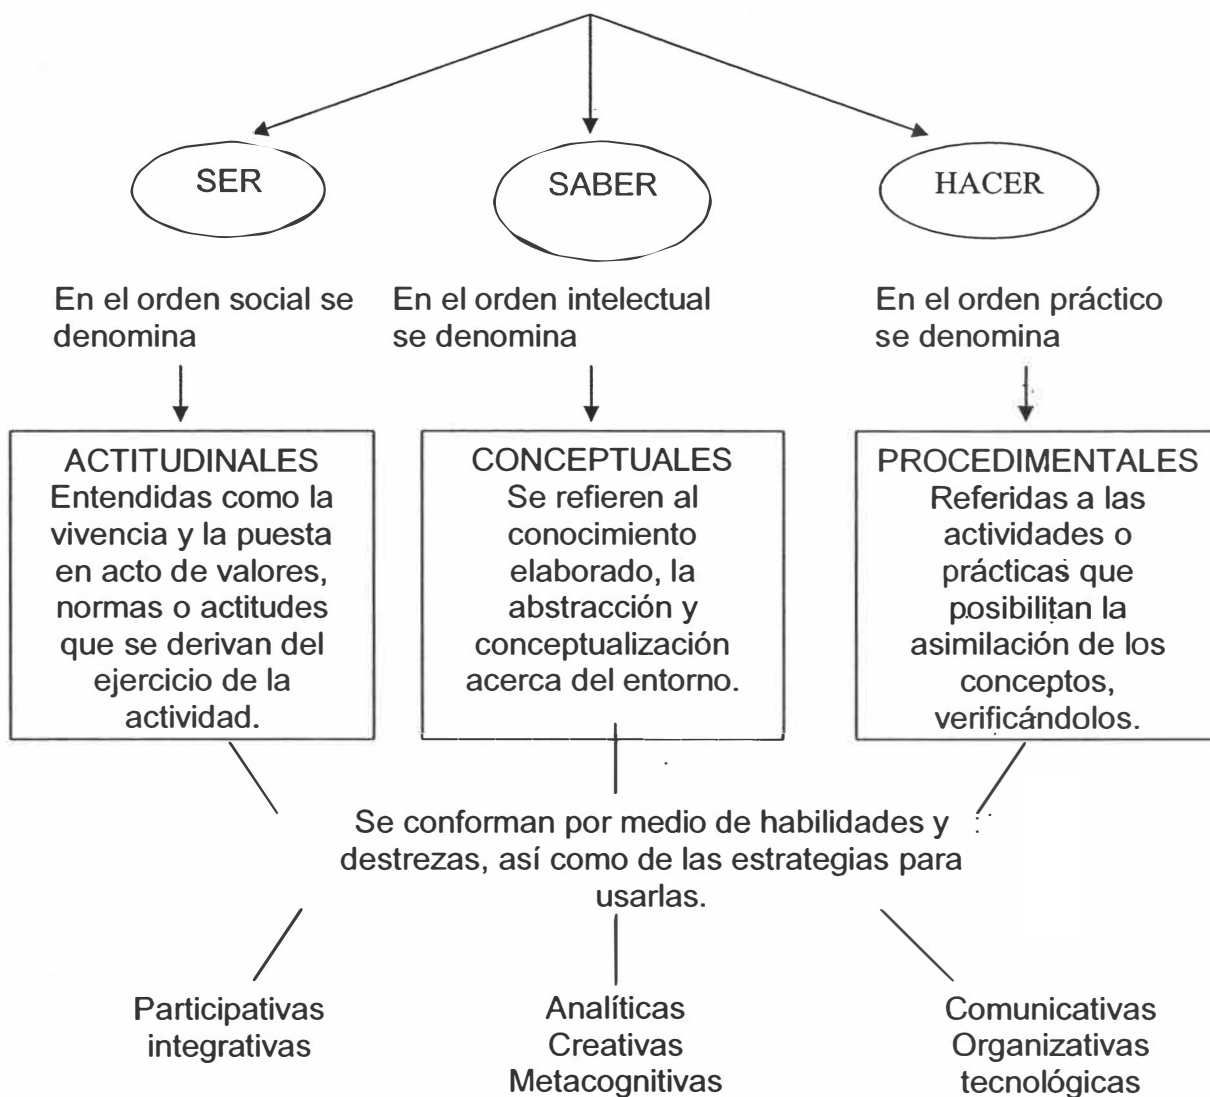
SER

SABER

HACER

En el orden social se denomina

En el orden intelectual se denomina

En el orden práctico se denomina

ACTITUDINALES
Entendidas como la vivencia y la puesta en acto de valores, normas o actitudes que se derivan del ejercicio de la actividad.

CONCEPTUALES
Se refieren al conocimiento elaborado, la abstracción y conceptualización acerca del entorno.

PROCEDIMENTALES
Referidas a las actividades o prácticas que posibilitan la asimilación de los conceptos, verificándolos.

Se conforman por medio de habilidades y destrezas, así como de las estrategias para usarlas.

Participativas
integrativas

Analíticas
Creativas
Metacognitivas

Comunicativas
Organizativas
tecnológicas